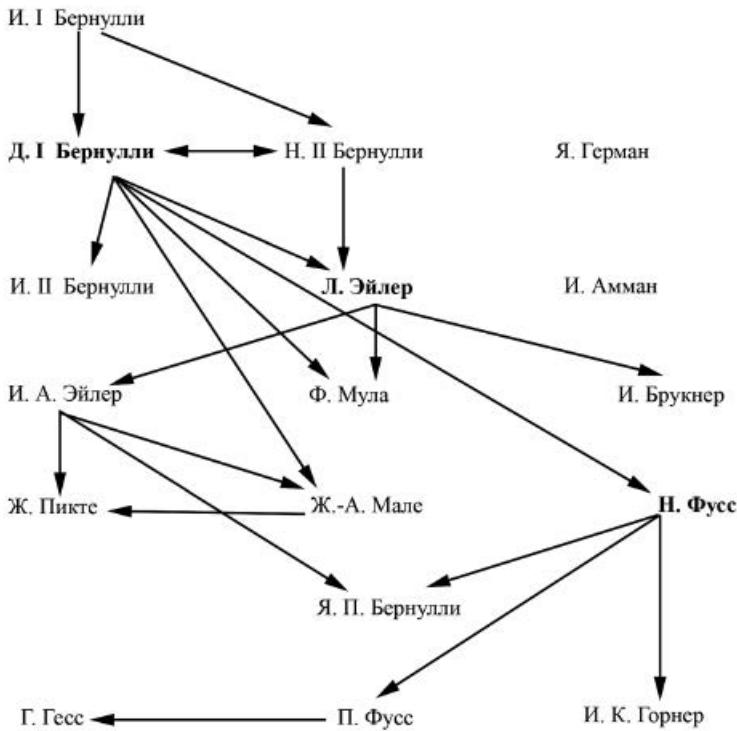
И. I Бернулли

Д. I Бернулли

Н. II Бернулли

Я. Герман

И. II Бернулли

Л. Эйлер

И. Амман

И. А. Эйлер

Ф. Мула

И. Брукнер

Ж. Пикте

Ж.-А. Мале

Н. Фусс

Я. П. Бернулли

Г. Гесс

П. Фусс

И. К. Горнер